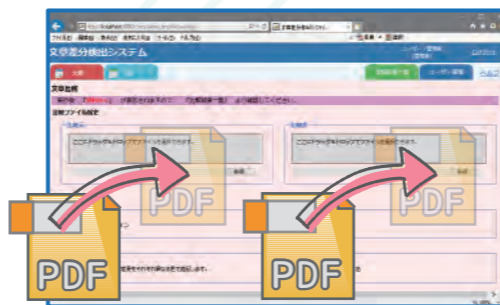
文章差分検出システム

ファイル(F) 編集(E) 表示(V) お気に入り(A) ツール(T) ヘルプ(H)

ユーザー管理

ヘルプ

文章比較

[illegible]

比較ファイル指定

ここにドラッグ＆ドロップでファイルを選択できます。

ここにドラッグ＆ドロップでファイルを選択できます。

PDF

PDF

PDF

PDF